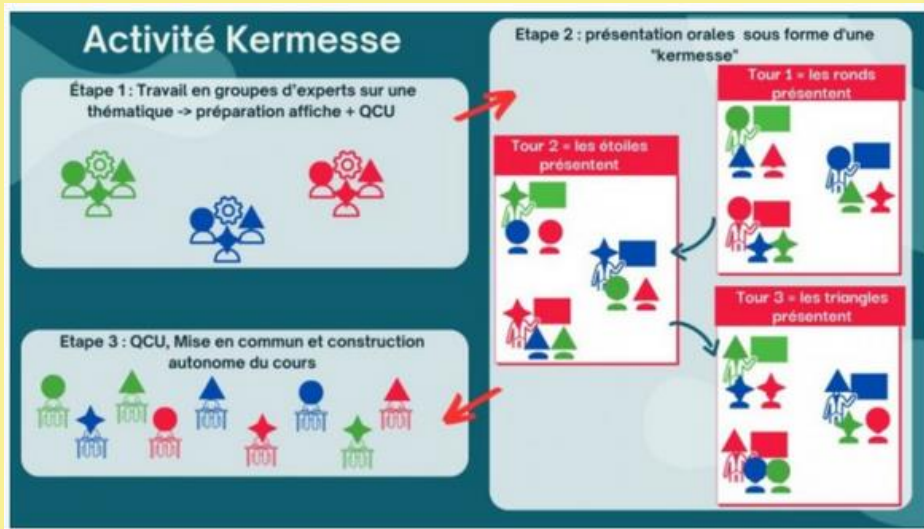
Activité Kermesse

Étape 1 : Travail en groupes d'experts sur une thématique -> préparation affiche + QCU

Etape 2 : présentation orales sous forme d'une "kermesse"

Tour 1 = les ronds présentent

Tour 2 = les étoiles présentent

Tour 3 = les triangles présentent

Etape 3 : QCU, Mise en commun et construction autonome du cours